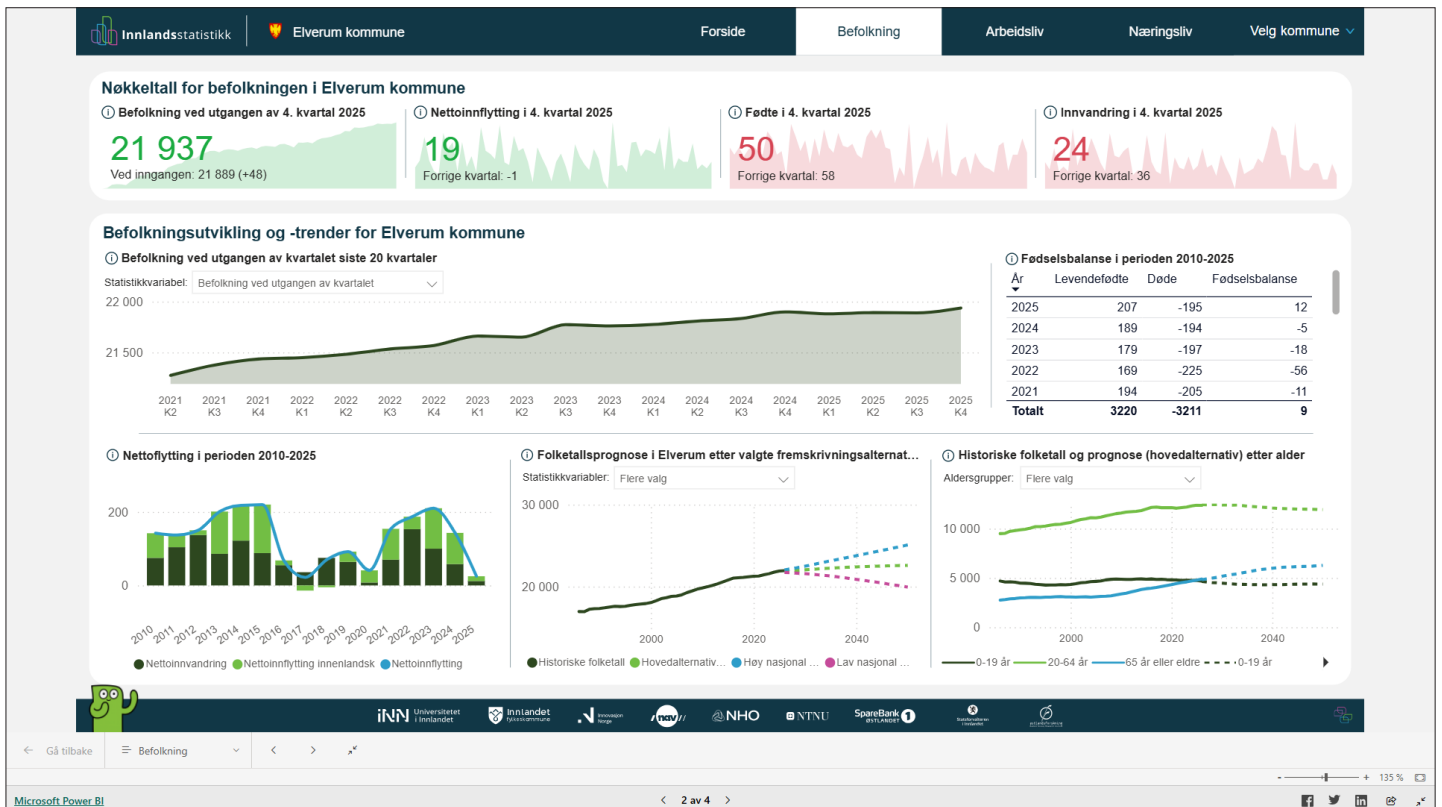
Innlandsstatistikk | Elverum kommune

Forside | Befolkning | Arbeidsliv | Næringsliv | Velg kommune

Nøkkeltall for befolkningen i Elverum kommune

Befolkning ved utgangen av 4. kvartal 2025
21 937
Ved inngangen: 21 889 (+48)

Nettoinnflytting i 4. kvartal 2025
19
Forrige kvartal: -1

Fødte i 4. kvartal 2025
50
Forrige kvartal: 58

Innvandring i 4. kvartal 2025
24
Forrige kvartal: 36

Befolkningsutvikling og -trender for Elverum kommune

Befolkning ved utgangen av kvartalet siste 20 kvartaler
Statistikkvariabel: Befolkning ved utgangen av kvartalet
22 000
21 500
2021 K2, 2021 K3, 2021 K4, 2022 K1, 2022 K2, 2022 K3, 2022 K4, 2023 K1, 2023 K2, 2023 K3, 2023 K4, 2024 K1, 2024 K2, 2024 K3, 2024 K4, 2025 K1, 2025 K2, 2025 K3, 2025 K4

Fødselsbalanse i perioden 2010-2025

| År | Levendefødte | Døde | Fødselsbalanse |
|---|---|---|---|
| 2025 | 207 | -195 | 12 |
| 2024 | 189 | -194 | -5 |
| 2023 | 179 | -197 | -18 |
| 2022 | 169 | -225 | -56 |
| 2021 | 194 | -205 | -11 |
| Totalt | 3220 | -3211 | 9 |

Nettoflytting i perioden 2010-2025
200
0
2010 2011 2012 2013 2014 2015 2016 2017 2018 2019 2020 2021 2022 2023 2024 2025
Nettoinnvandring  Nettoinnflytting innenlandsk  Nettoinnflytting

Folketallsprognose i Elverum etter valgte fremskrivningsalternat...
Statistikkvariabler: Flere valg
30 000
20 000
2000 2020 2040
Historiske folketall  Hovedalternativ...  Høy nasjonal ...  Lav nasjonal ...

Historiske folketall og prognose (hovedalternativ) etter alder
Aldersgrupper: Flere valg
10 000
5 000
0
2000 2020 2040
0-19 år  20-64 år  65 år eller eldre  0-19 år

INN Universitetet i Innlandet  Innlandet fylkeskommune  Innovasjon Norge  nav  NHO  NTNU  SpareBank 1 Østlandet  Statsforvalteren i Innlandet

Gå tilbake  Befolkning
135 %
Microsoft Power BI
2 av 4